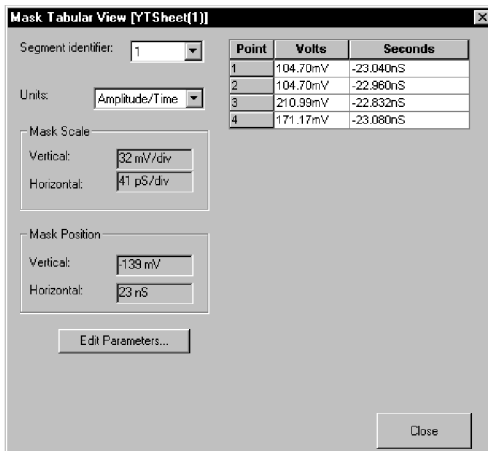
Mask Tabular View [YTSheet(1)]

Segment identifier: 1

Units: Amplitude/Time

Mask Scale

Vertical: 32 mV/div

Horizontal: 41 pS/div

Mask Position

Vertical: -139 mV

Horizontal: 23 nS

Edit Parameters...

| Point | Volts | Seconds |
|---|---|---|
| 1 | 104.70mV | -23.040nS |
| 2 | 104.70mV | -22.960nS |
| 3 | 210.99mV | -22.832nS |
| 4 | 171.17mV | -23.080nS |

Close